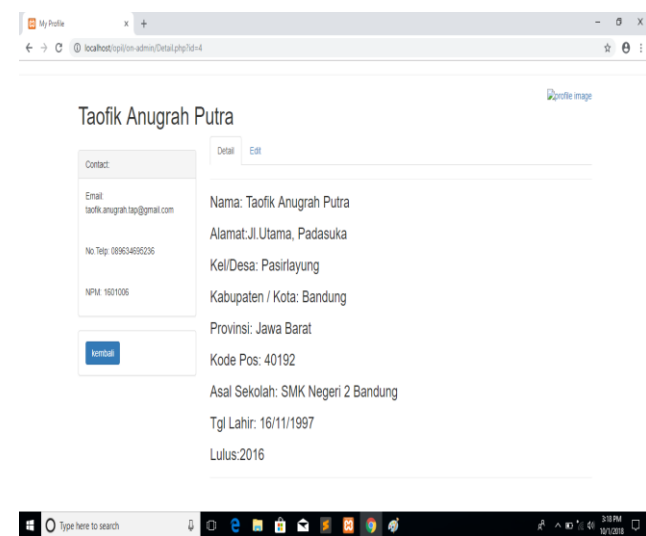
My Profile × +

← → C ⓘ localhost/opil/on-admin/Detail.php?id=4

profile image

Taofik Anugrah Putra

Contact:

Email:
taofik.anugrah.tap@gmail.com

No.Telp: 089634695236

NPM: 1601006

kembali

Detail Edit

Nama: Taofik Anugrah Putra

Alamat:Jl.Utama, Padasuka

Kel/Desa: Pasirlayung

Kabupaten / Kota: Bandung

Provinsi: Jawa Barat

Kode Pos: 40192

Asal Sekolah: SMK Negeri 2 Bandung

Tgl Lahir: 16/11/1997

Lulus:2016

Type here to search

3:18 PM
10/1/2018